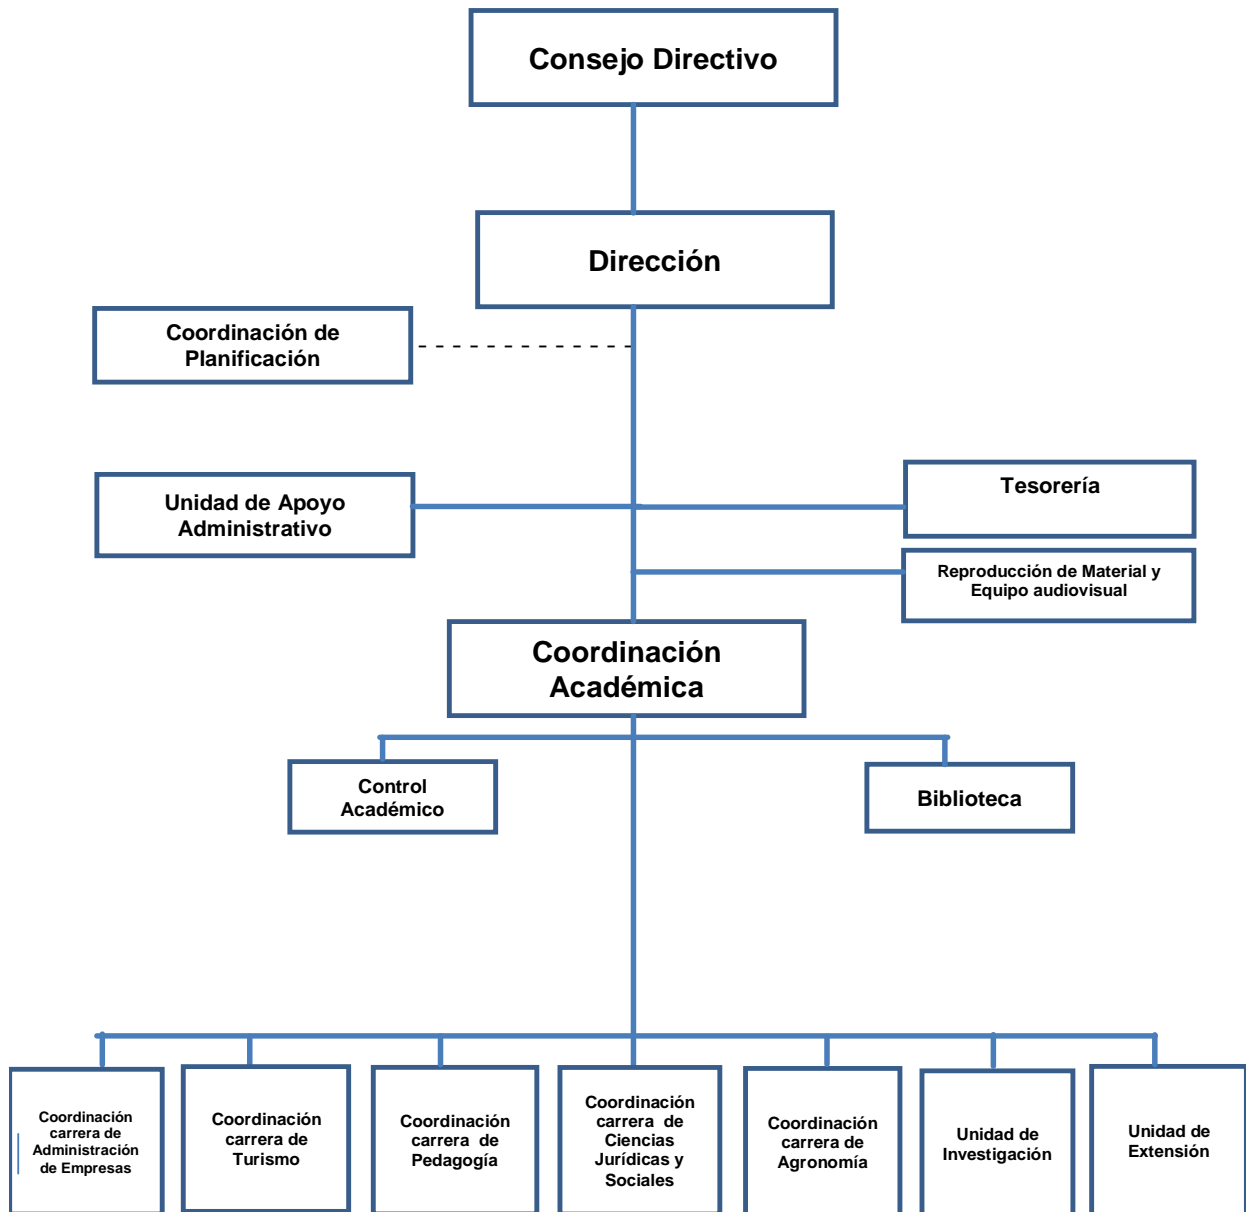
Consejo Directivo

Dirección

Coordinación de Planificación

Unidad de Apoyo Administrativo

Tesorería

Reproducción de Material y Equipo audiovisual

Coordinación Académica

Control Académico

Biblioteca

Coordinación carrera de Administración de Empresas

Coordinación carrera de Turismo

Coordinación carrera de Pedagogía

Coordinación carrera de Ciencias Jurídicas y Sociales

Coordinación carrera de Agronomía

Unidad de Investigación

Unidad de Extensión